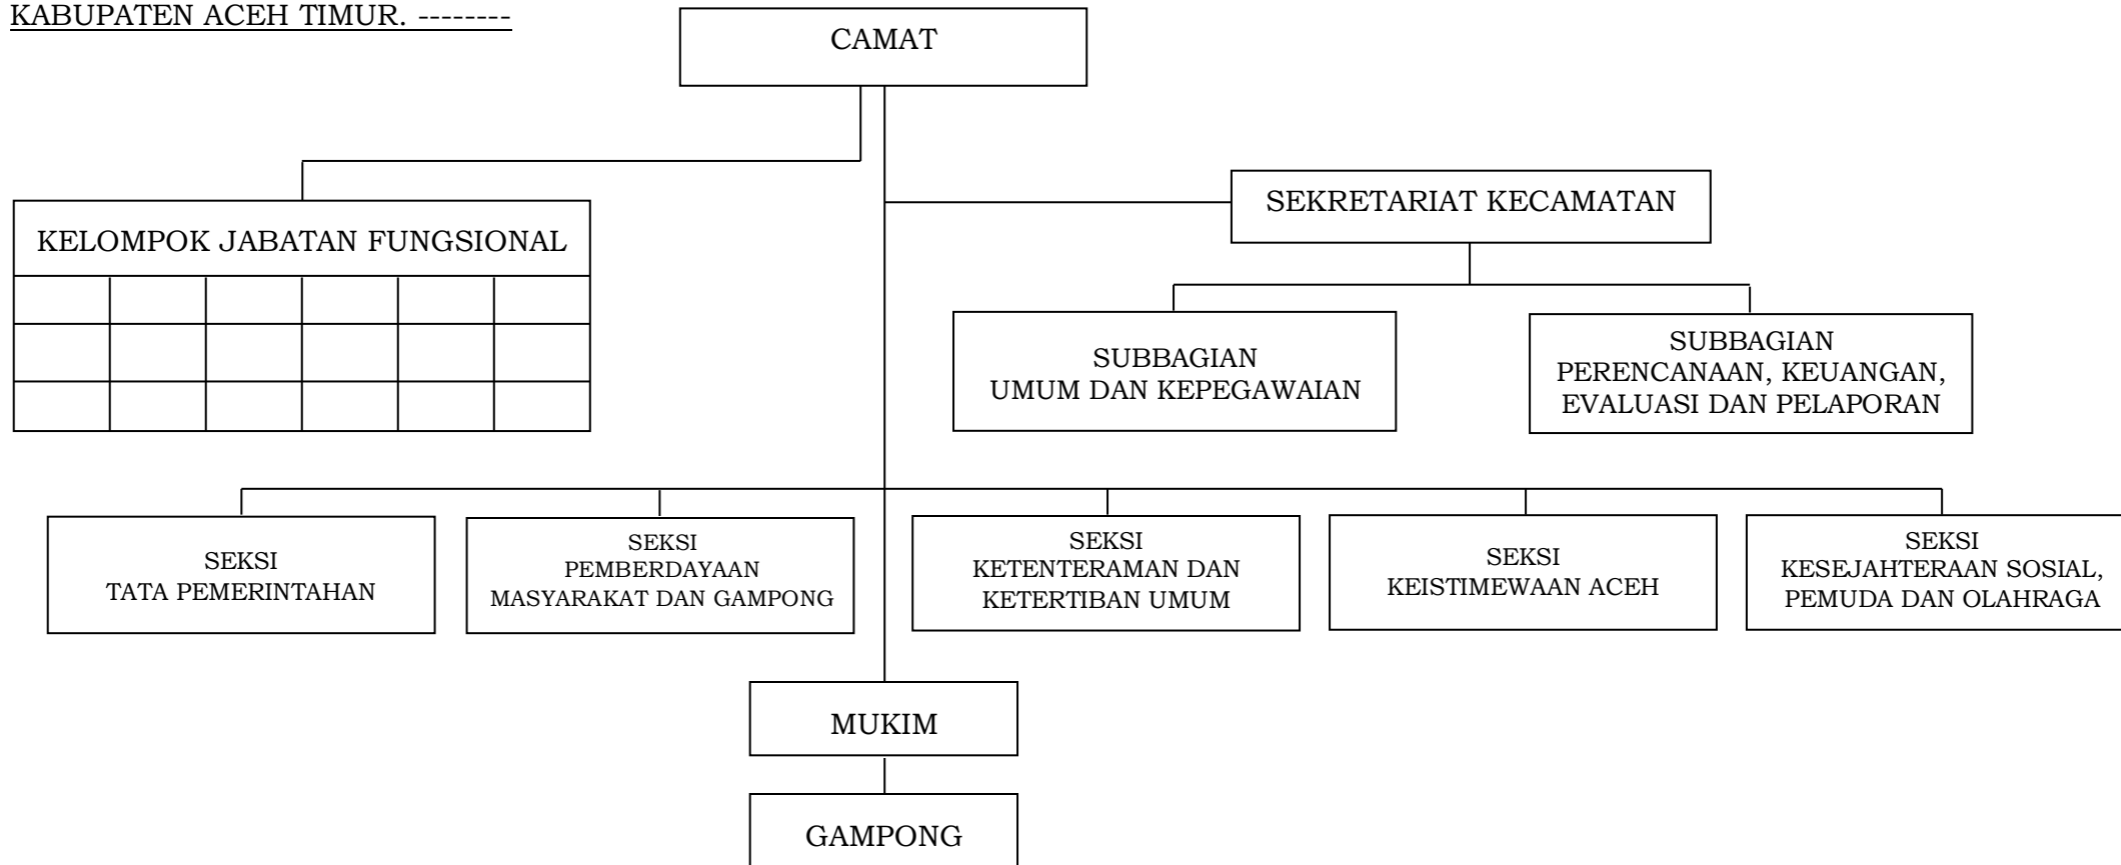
KABUPATEN ACEH TIMUR. --------

CAMAT

KELOMPOK JABATAN FUNGSIONAL

SEKRETARIAT KECAMATAN

SUBBAGIAN UMUM DAN KEPEGAWAIAN

SUBBAGIAN PERENCANAAN, KEUANGAN, EVALUASI DAN PELAPORAN

SEKSI TATA PEMERINTAHAN

SEKSI PEMBERDAYAAN MASYARAKAT DAN GAMPONG

SEKSI KETENTERAMAN DAN KETERTIBAN UMUM

SEKSI KEISTIMEWAAN ACEH

SEKSI KESEJAHTERAAN SOSIAL, PEMUDA DAN OLAHRAGA

MUKIM

GAMPONG